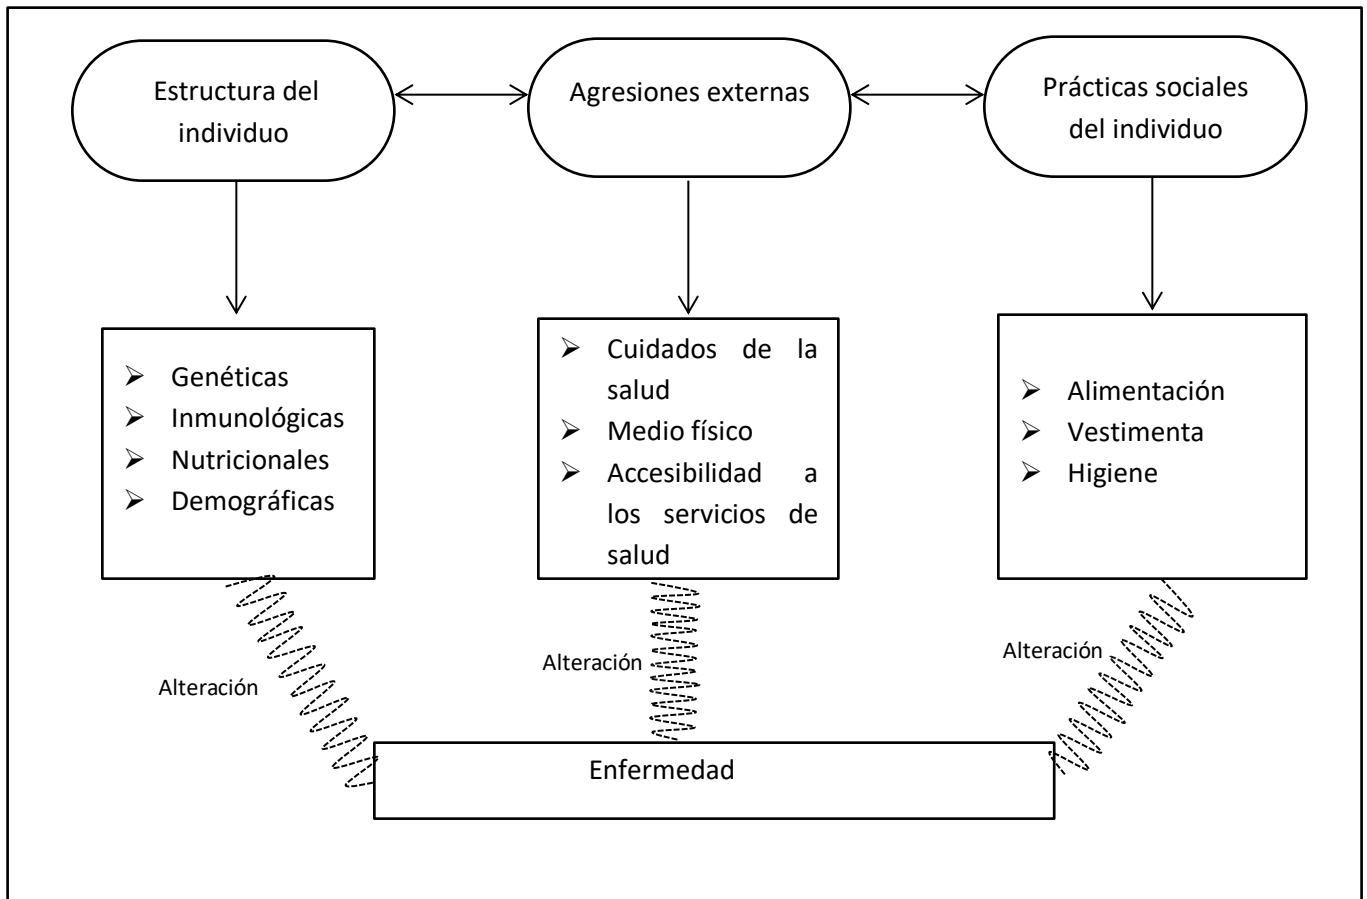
Estructura del individuo

Agresiones externas

Prácticas sociales del individuo

➢ Genéticas
➢ Inmunológicas
➢ Nutricionales
➢ Demográficas

➢ Cuidados de la salud
➢ Medio físico
➢ Accesibilidad a los servicios de salud

➢ Alimentación
➢ Vestimenta
➢ Higiene

Alteración

Alteración

Alteración

Enfermedad